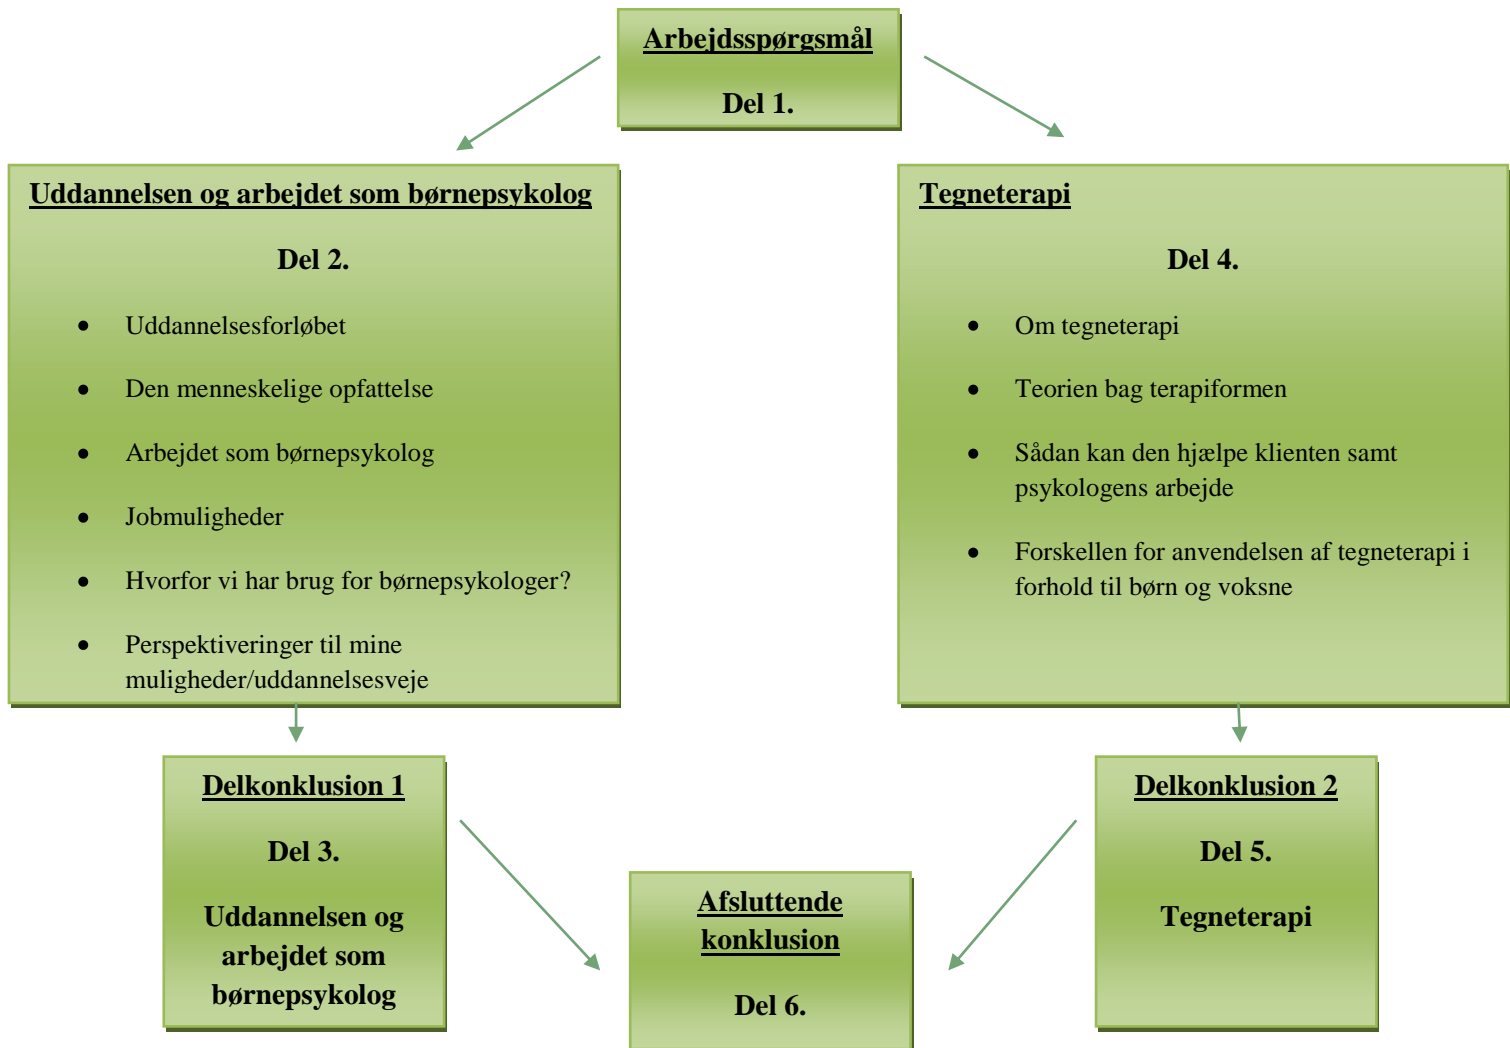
Arbejdsspørgsmål

Del 1.

Uddannelsen og arbejdet som børnepsykolog

Del 2.

- Uddannelsesforløbet
- Den menneskelige opfattelse
- Arbejdet som børnepsykolog
- Jobmuligheder
- Hvorfor vi har brug for børnepsykologer?
- Perspektiveringer til mine muligheder/uddannelsesveje

Tegneterapi

Del 4.

- Om tegneterapi
- Teorien bag terapiformen
- Sådan kan den hjælpe klienten samt psykologens arbejde
- Forskellen for anvendelsen af tegneterapi i forhold til børn og voksne

Delkonklusion 1

Del 3.

Uddannelsen og arbejdet som børnepsykolog

Afsluttende konklusion

Del 6.

Delkonklusion 2

Del 5.

Tegneterapi